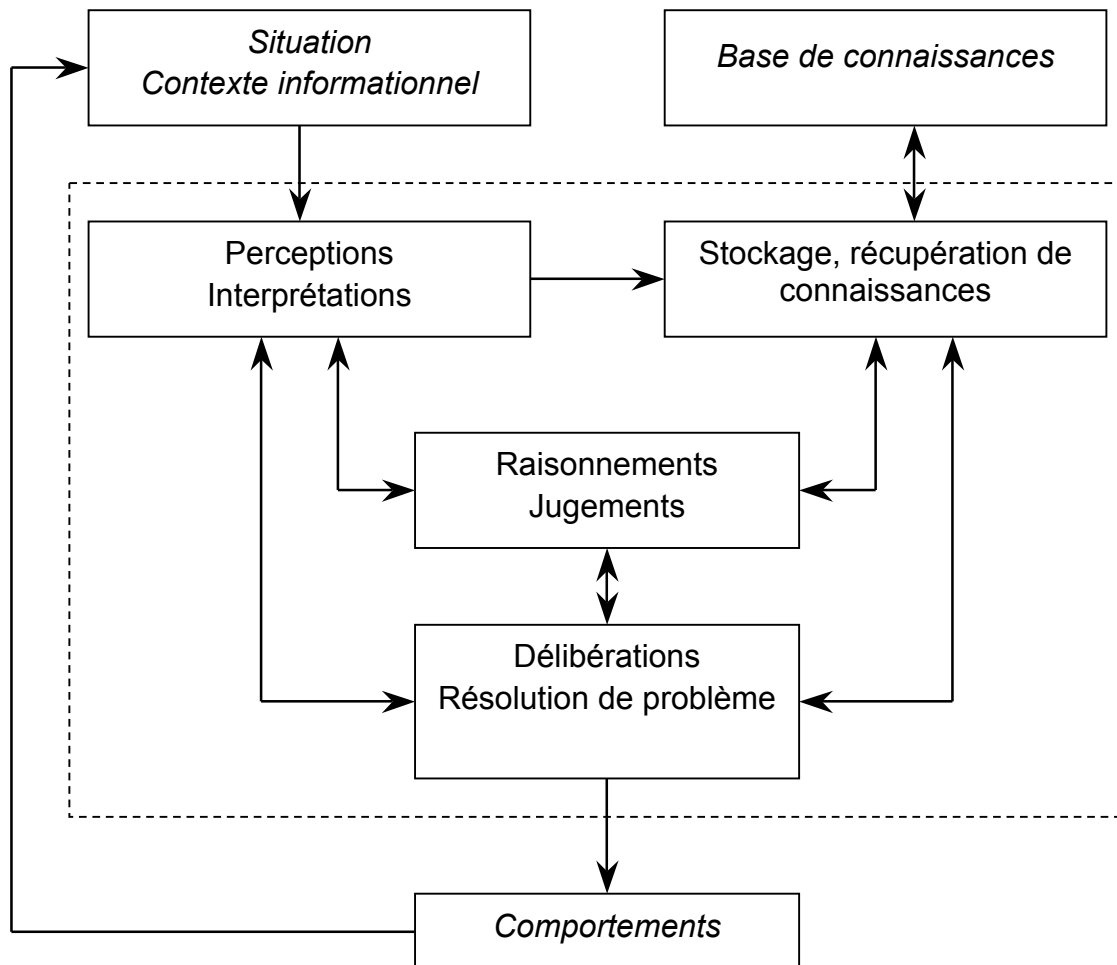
Situation
Contexte informationnel

Base de connaissances

Perceptions
Interprétations

Stockage, récupération de connaissances

Raisonnements
Jugements

Délibérations
Résolution de problème

Comportements